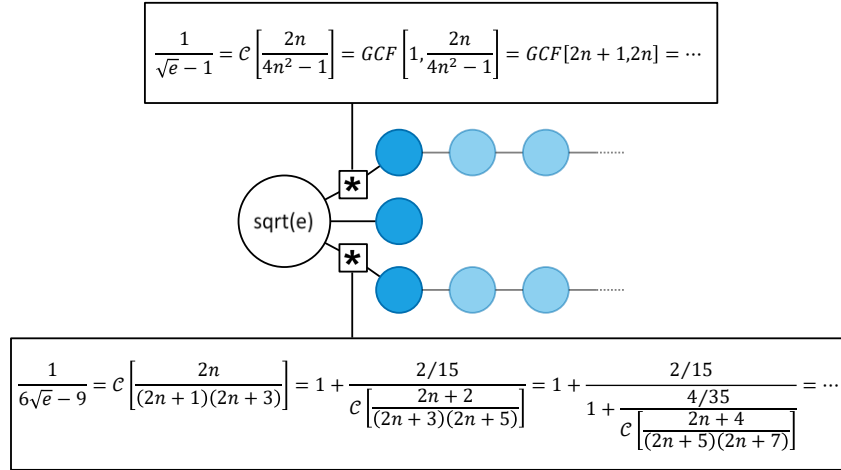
$\frac{1}{\sqrt{e}-1} = \mathcal{C}\left[\frac{2n}{4n^2-1}\right] = GCF\left[1, \frac{2n}{4n^2-1}\right] = GCF[2n+1, 2n] = \cdots$

*

sqrt(e)

*

$\frac{1}{6\sqrt{e}-9} = \mathcal{C}\left[\frac{2n}{(2n+1)(2n+3)}\right] = 1 + \frac{2/15}{\mathcal{C}\left[\frac{2n+2}{(2n+3)(2n+5)}\right]} = 1 + \frac{2/15}{1 + \frac{4/35}{\mathcal{C}\left[\frac{2n+4}{(2n+5)(2n+7)}\right]}} = \cdots$